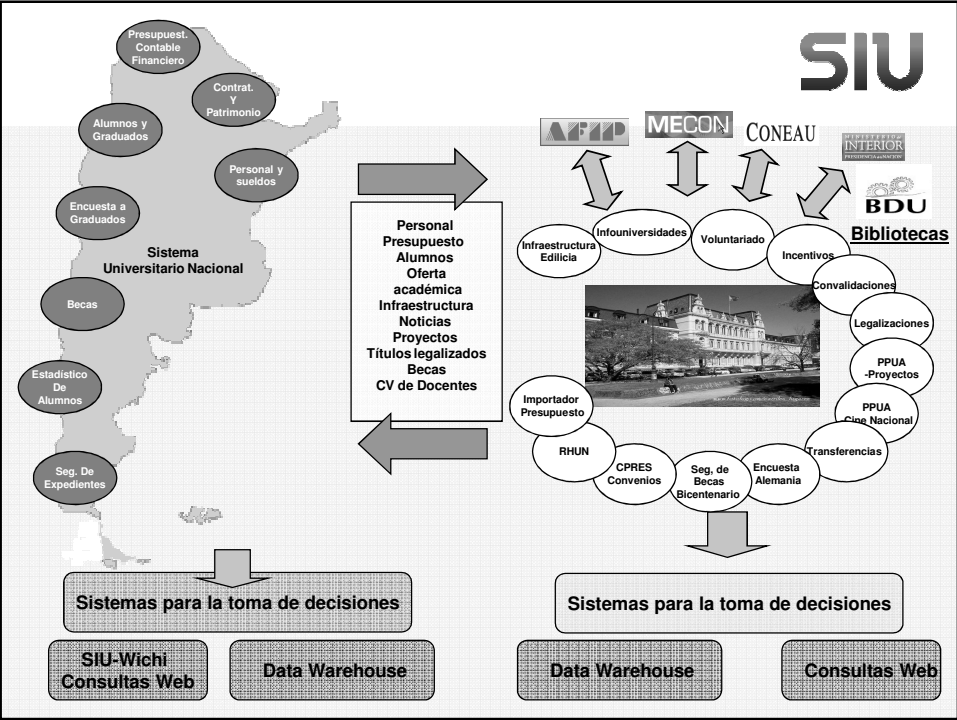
SIU

Presupuest. Contable Financiero

Contrat. Y Patrimonio

Alumnos y Graduados

Personal y sueldos

Encuesta a Graduados

Sistema Universitario Nacional

Becas

Estadístico De Alumnos

Seg. De Expedientes

Personal
Presupuesto
Alumnos
Oferta académica
Infraestructura
Noticias
Proyectos
Títulos legalizados
Becas
CV de Docentes

AFIP

MECON

CONEAU

MINISTERIO del INTERIOR PRESIDENCIA de la NACION

BDU

Bibliotecas

Infraestructura Edilicia

Infouniversidades

Voluntariado

Incentivos

Convalidaciones

Legalizaciones

PPUA -Proyectos

PPUA Cine Nacional

Transferencias

Encuesta Alemania

Seg. de Becas Bicentenario

CPRES Convenios

RHUN

Importador Presupuesto

Sistemas para la toma de decisiones

SIU-Wichi Consultas Web

Data Warehouse

Sistemas para la toma de decisiones

Data Warehouse

Consultas Web